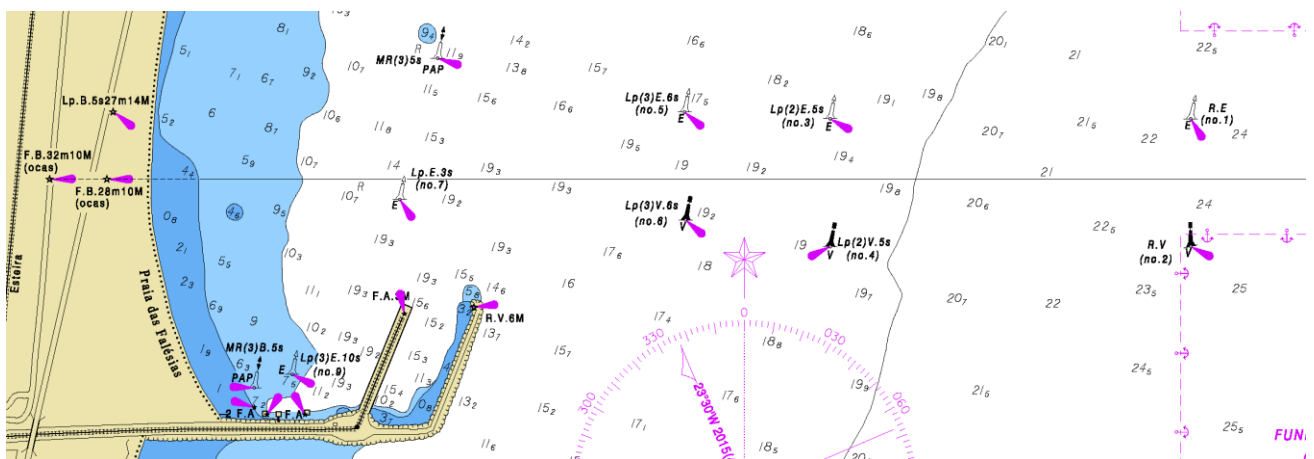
Lp.B.5s27m14M
F.B.32m10M
(ocas)
F.B.28m10M
(ocas)
Esteiro
Praia das Falésias
$5_1$
$5_2$
$4_2$
$0_8$
$2_1$
$2_3$
$1_9$
$8_1$
$7_1$
$6_7$
$9_2$
$6$
$8_7$
$5_9$
$4_6$
$9_5$
$5_5$
$6_9$
$9$
$10_7$
$10_6$
$10_7$
$10_3$
$11_1$
$10_2$
$9_3$
$9_2$
MR(3)5s
R
PAP
$9_4$
$11_9$
$11_5$
$11_8$
$15_3$
$14_2$
$13_8$
$15_6$
$15_7$
$16_6$
$16_6$
$19_5$
$19$
$19_2$
$18_2$
$18_6$
$19_1$
$19_8$
$19_4$
$19_3$
$19_3$
Lp.E.3s
(no.7)
E
R
$10_7$
$14$
$19_2$
$19_3$
$19_3$
$19_3$
$15_5$
$14_6$
F.A.5M
$15_6$
$15_2$
$15_3$
$11_3$
$15_4$
$10_2$
$0_8$
$13_7$
$13_2$
$11_6$
R.V.6M
Lp(3)E.6s
(no.5)
E
$17_5$
Lp(2)E.5s
(no.3)
E
$20_1$
$21$
$20_7$
$21_5$
$21$
$20_6$
$22_5$
$22$
$22_5$
R.E
(no.1)
E
$24$
$24$
Lp(3)V.6s
(no.6)
V
$19_2$
$17_6$
$16$
$18$
$19$
Lp(2)V.5s
(no.4)
V
$19_8$
$19_7$
$20_7$
$22$
R.V
(no.2)
V
$23_5$
$25$
$24_5$
$25_5$
$21_6$
$19_9$
$18_8$
$17_4$
$17_6$
$17_1$
$18_5$
$15_7$
$15_2$
0
330
300
060
23°30'W 2015
MR(3)B.5s
PAP
Lp(3)E.10s
(no.9)
E
$6_3$
$7_5$
$11_2$
$9_3$
$3_7$
$3_9$
$5_8$
2 F.A.
F.A.
FUN